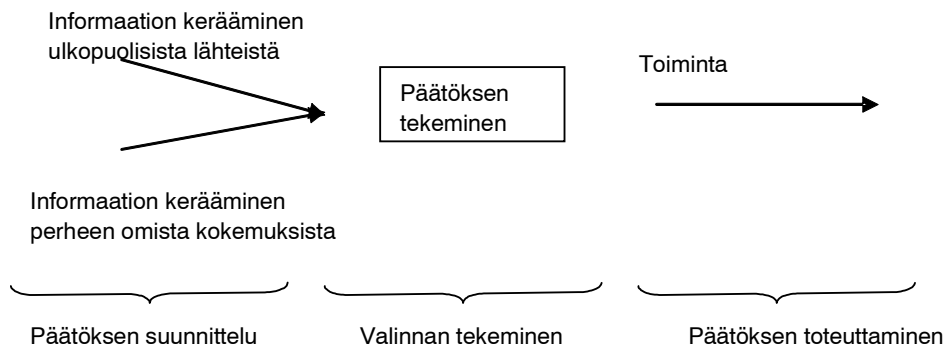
Informaation kerääminen ulkopuolisista lähteistä

Päätöksen tekeminen

Toiminta

Informaation kerääminen perheen omista kokemuksista

Päätöksen suunnittelu

Valinnan tekeminen

Päätöksen toteuttaminen